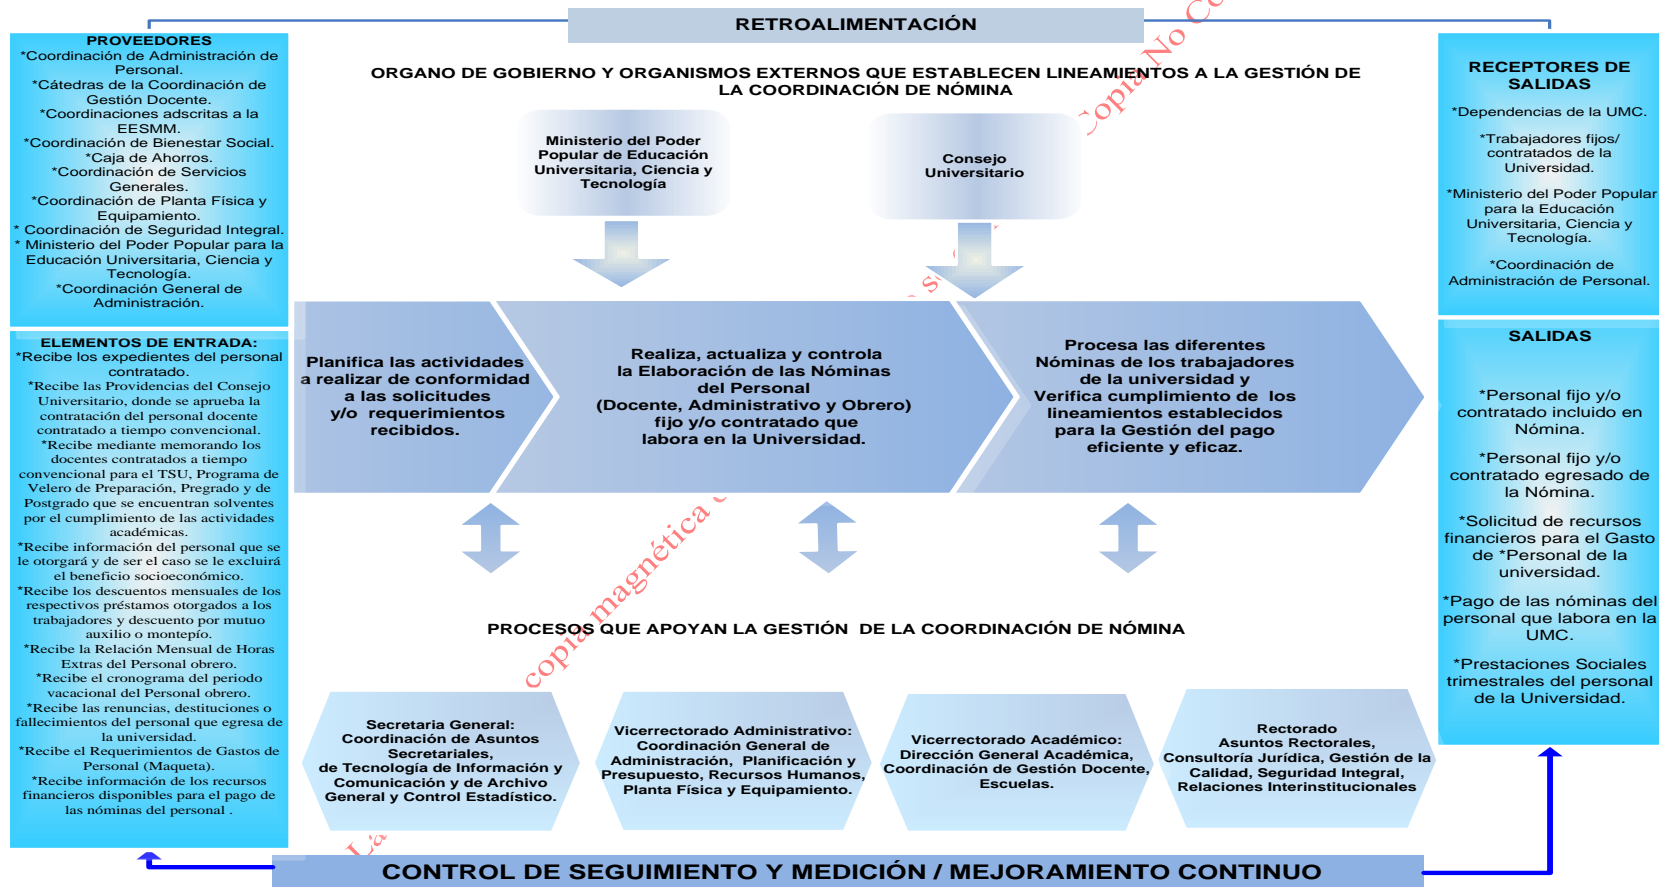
RETROALIMENTACIÓN

PROVEEDORES
*Coordinación de Administración de Personal.
*Cátedras de la Coordinación de Gestión Docente.
*Coordinaciones adscritas a la EESMM.
*Coordinación de Bienestar Social.
*Caja de Ahorros.
*Coordinación de Servicios Generales.
*Coordinación de Planta Física y Equipamiento.
* Coordinación de Seguridad Integral.
* Ministerio del Poder Popular para la Educación Universitaria, Ciencia y Tecnología.
*Coordinación General de Administración.

ELEMENTOS DE ENTRADA:
*Recibe los expedientes del personal contratado.
*Recibe las Providencias del Consejo Universitario, donde se aprueba la contratación del personal docente contratado a tiempo convencional.
*Recibe mediante memorando los docentes contratados a tiempo convencional para el TSU, Programa de Velero de Preparación, Pregrado y de Postgrado que se encuentran solventes por el cumplimiento de las actividades académicas.
*Recibe información del personal que se le otorgará y de ser el caso se le excluirá el beneficio socioeconómico.
*Recibe los descuentos mensuales de los respectivos préstamos otorgados a los trabajadores y descuento por mutuo auxilio o montepío.
*Recibe la Relación Mensual de Horas Extras del Personal obrero.
*Recibe el cronograma del periodo vacacional del Personal obrero.
*Recibe las renuncias, destituciones o fallecimientos del personal que egresa de la universidad.
*Recibe el Requerimientos de Gastos de Personal (Maqueta).
*Recibe información de los recursos financieros disponibles para el pago de las nóminas del personal .

ORGANO DE GOBIERNO Y ORGANISMOS EXTERNOS QUE ESTABLECEN LINEAMIENTOS A LA GESTIÓN DE LA COORDINACIÓN DE NÓMINA

Ministerio del Poder Popular de Educación Universitaria, Ciencia y Tecnología

Consejo Universitario

Planifica las actividades a realizar de conformidad a las solicitudes y/o requerimientos recibidos.

Realiza, actualiza y controla la Elaboración de las Nóminas del Personal (Docente, Administrativo y Obrero) fijo y/o contratado que labora en la Universidad.

Procesa las diferentes Nóminas de los trabajadores de la universidad y Verifica cumplimiento de los lineamientos establecidos para la Gestión del pago eficiente y eficaz.

PROCESOS QUE APOYAN LA GESTIÓN DE LA COORDINACIÓN DE NÓMINA

Secretaria General: Coordinación de Asuntos Secretariales, de Tecnología de Información y Comunicación y de Archivo General y Control Estadístico.

Vicerrectorado Administrativo: Coordinación General de Administración, Planificación y Presupuesto, Recursos Humanos, Planta Física y Equipamiento.

Vicerrectorado Académico: Dirección General Académica, Coordinación de Gestión Docente, Escuelas.

Rectorado Asuntos Rectorales, Consultoría Jurídica, Gestión de la Calidad, Seguridad Integral, Relaciones Interinstitucionales

RECEPTORES DE SALIDAS
*Dependencias de la UMC.
*Trabajadores fijos/ contratados de la Universidad.
*Ministerio del Poder Popular para la Educación Universitaria, Ciencia y Tecnología.
*Coordinación de Administración de Personal.

SALIDAS
*Personal fijo y/o contratado incluido en Nómina.
*Personal fijo y/o contratado egresado de la Nómina.
*Solicitud de recursos financieros para el Gasto de *Personal de la universidad.
*Pago de las nóminas del personal que labora en la UMC.
*Prestaciones Sociales trimestrales del personal de la Universidad.

CONTROL DE SEGUIMIENTO Y MEDICIÓN / MEJORAMIENTO CONTINUO

copia magnética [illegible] Copia No C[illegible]